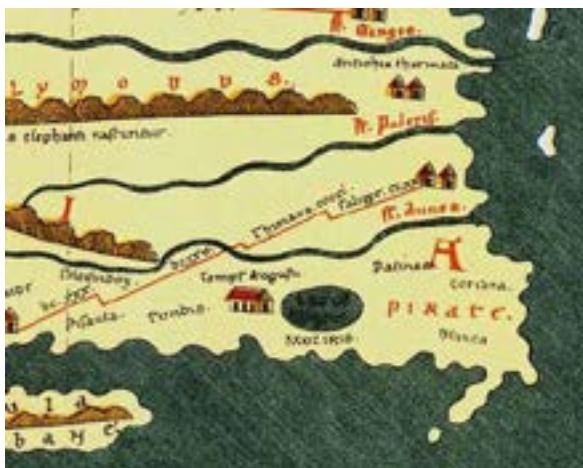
Fl. Gangee.
Antiochia thermae
L y m o d u s.
In his locis elephanti nascuntur.
Fl. Paleris
I
Thomara eccel.
Palipatr. eccel.
Fl. Ionna.
Clandiora
Dirra
Templ Augusti
Pastinae
A
Corcina
bc. xxx
Pirate
Pr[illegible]sita
Tembis
Muziris
Blinca
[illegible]
d a
b a n e